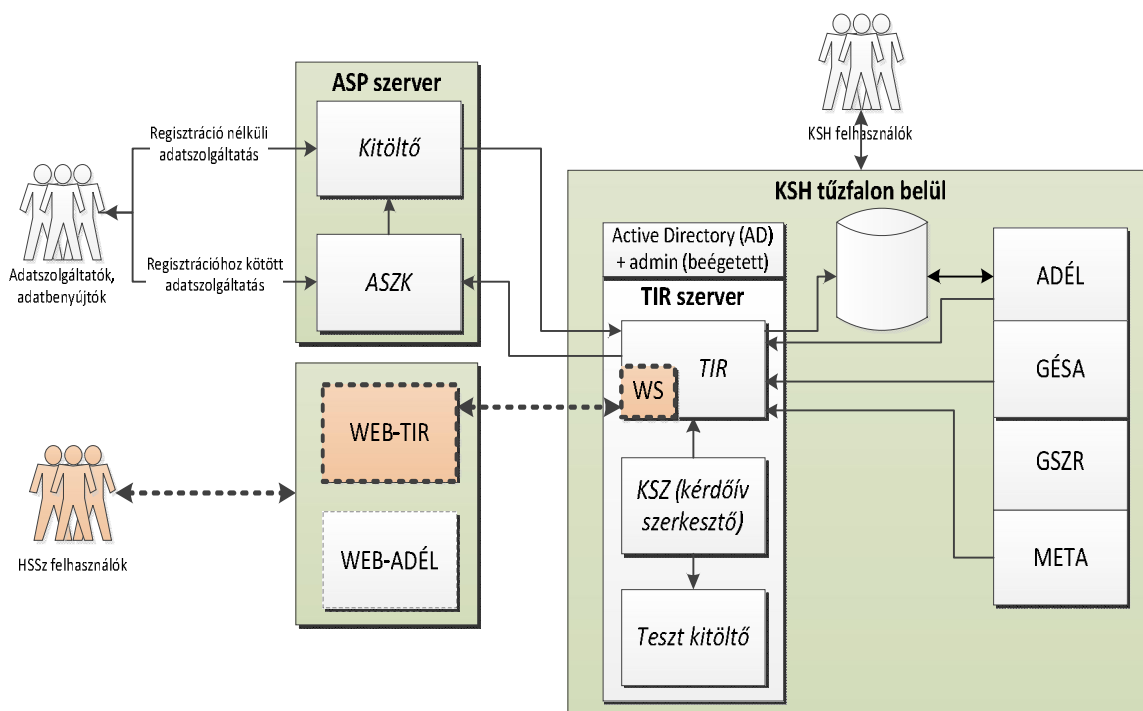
ASP szerver

Kitöltő

ASZK

Regisztráció nélküli adatszolgáltatás

Regisztrációhoz kötött adatszolgáltatás

Adatszolgáltatók, adatbenyújtók

KSH felhasználók

KSH tűzfalon belül

Active Directory (AD) + admin (beégetett)

TIR szerver

TIR

WS

KSZ (kérdőív szerkesztő)

Teszt kitöltő

ADÉL

GÉSA

GSZR

META

WEB-TIR

WEB-ADÉL

HSSz felhasználók